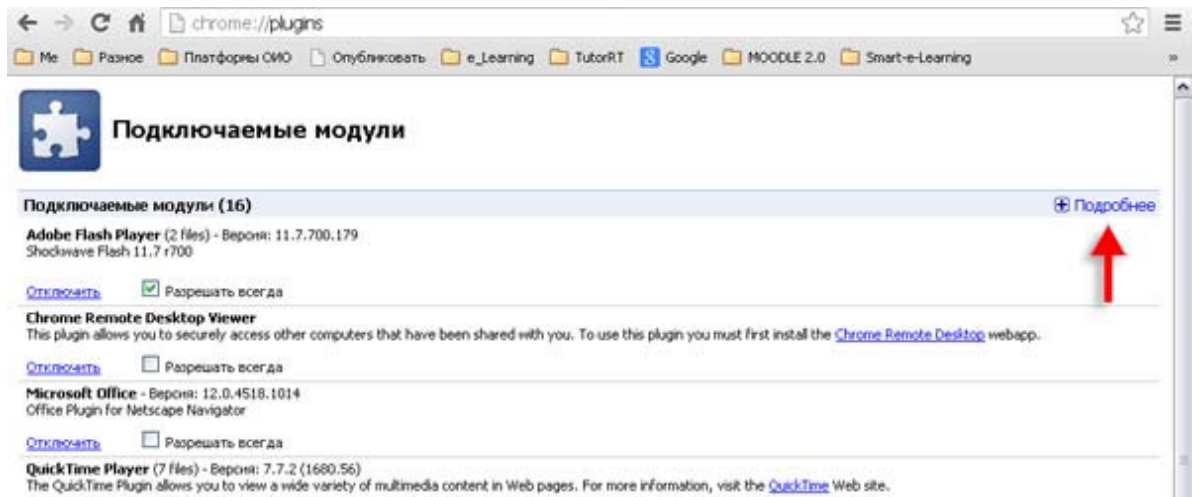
chrome://plugins

Me Разное Платформы ОИО Опубликовать e_Learning TutorRT Google MOODLE 2.0 Smart-e-Learning

Подключаемые модули

Подключаемые модули (16)

Подробнее

Adobe Flash Player (2 files) - Версия: 11.7.700.179
Shockwave Flash 11.7 r700

Отключить Разрешать всегда

Chrome Remote Desktop Viewer
This plugin allows you to securely access other computers that have been shared with you. To use this plugin you must first install the Chrome Remote Desktop webapp.

Отключить Разрешать всегда

Microsoft Office - Версия: 12.0.4518.1014
Office Plugin for Netscape Navigator

Отключить Разрешать всегда

QuickTime Player (7 files) - Версия: 7.7.2 (1680.56)
The QuickTime Plugin allows you to view a wide variety of multimedia content in Web pages. For more information, visit the QuickTime Web site.